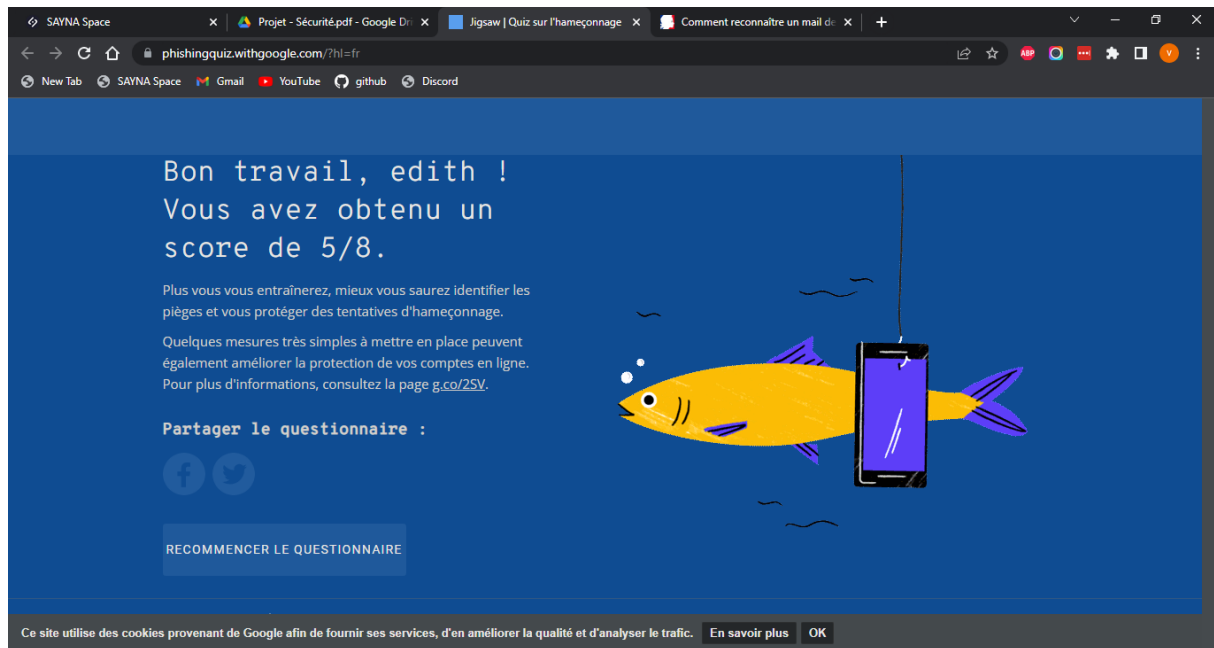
SAYNA Space | Projet - Sécurité.pdf - Google Dri | Jigsaw | Quiz sur l'hameçonnage | Comment reconnaître un mail de

phishingquiz.withgoogle.com/?hl=fr

New Tab | SAYNA Space | Gmail | YouTube | github | Discord

Bon travail, edith ! Vous avez obtenu un score de 5/8.

Plus vous vous entraînerez, mieux vous saurez identifier les pièges et vous protéger des tentatives d'hameçonnage.

Quelques mesures très simples à mettre en place peuvent également améliorer la protection de vos comptes en ligne. Pour plus d'informations, consultez la page g.co/2SV.

Partager le questionnaire :

RECOMMENCER LE QUESTIONNAIRE

Ce site utilise des cookies provenant de Google afin de fournir ses services, d'en améliorer la qualité et d'analyser le trafic. En savoir plus OK